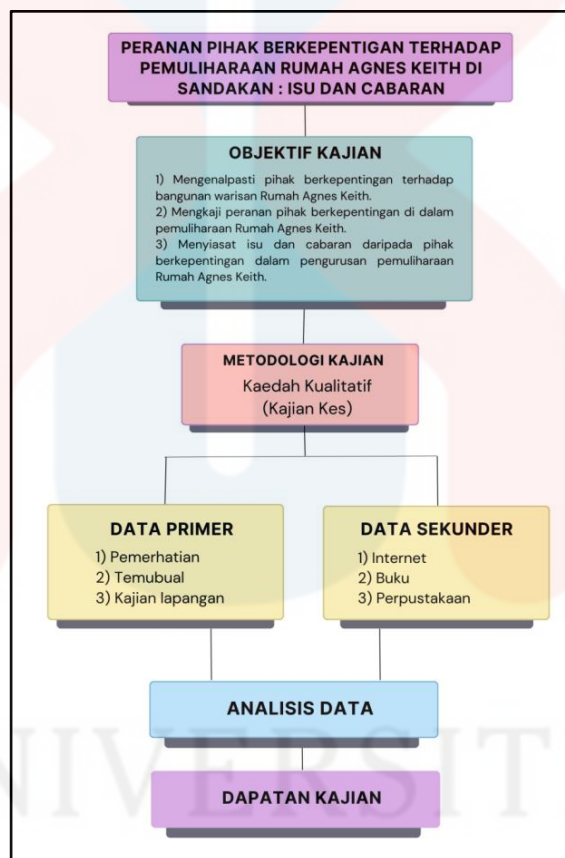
PERANAN PIHAK BERKEPENTIGAN TERHADAP PEMULIHARAAN RUMAH AGNES KEITH DI SANDAKAN : ISU DAN CABARAN

OBJEKTIF KAJIAN

1) Mengenalpasti pihak berkepentingan terhadap bangunan warisan Rumah Agnes Keith.
2) Mengkaji peranan pihak berkepentingan di dalam pemuliharaan Rumah Agnes Keith.
3) Menyiasat isu dan cabaran daripada pihak berkepentingan dalam pengurusan pemuliharaan Rumah Agnes Keith.

METODOLOGI KAJIAN
Kaedah Kualitatif
(Kajian Kes)

DATA PRIMER
1) Pemerhatian
2) Temubual
3) Kajian lapangan

DATA SEKUNDER
1) Internet
2) Buku
3) Perpustakaan

ANALISIS DATA

DAPATAN KAJIAN

NIVERSIT